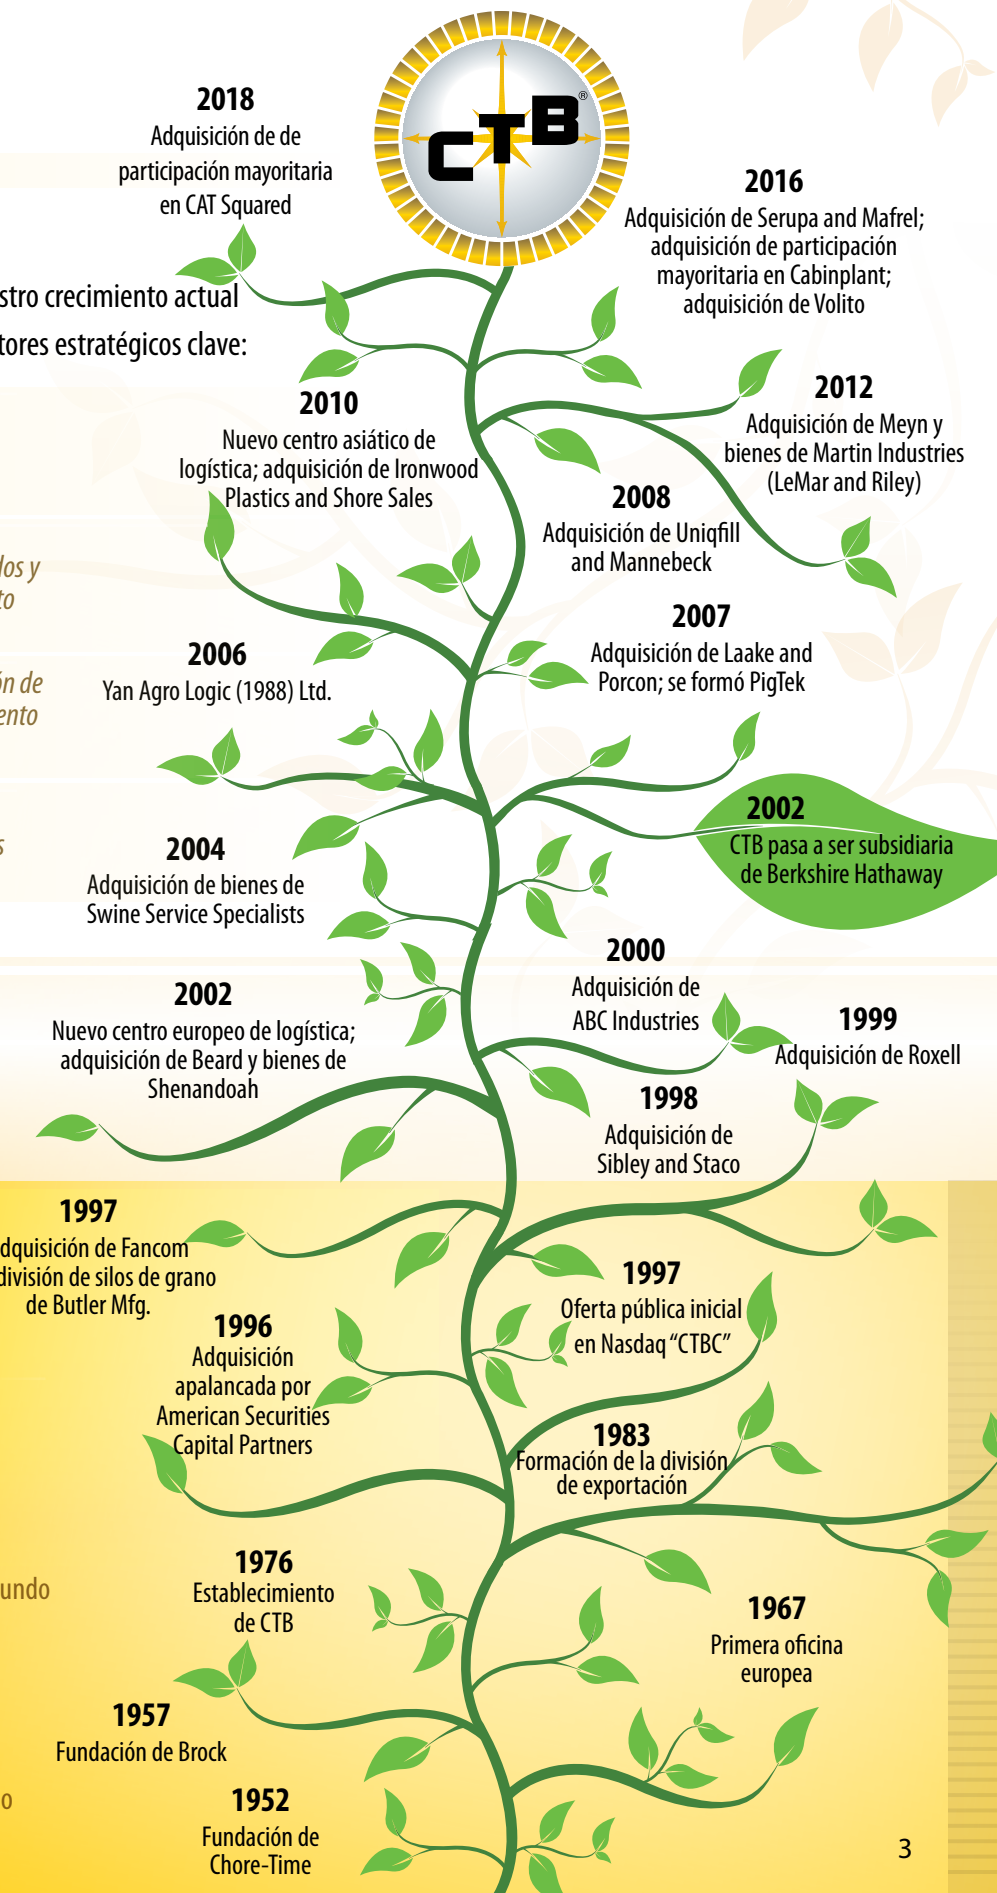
CTB®

2018
Adquisición de de participación mayoritaria en CAT Squared

stro crecimiento actual
tores estratégicos clave:

2016
Adquisición de Serupa and Mafrel; adquisición de participación mayoritaria en Cabinplant; adquisición de Volito

2012
Adquisición de Meyn y bienes de Martin Industries (LeMar and Riley)

2010
Nuevo centro asiático de logística; adquisición de Ironwood Plastics and Shore Sales

2008
Adquisición de Uniqfill and Mannebeck

dos y
to

2007
Adquisición de Laake and Porcon; se formó PigTek

2006
Yan Agro Logic (1988) Ltd.

ón de
ento

2002
CTB pasa a ser subsidiaria de Berkshire Hathaway

s

2004
Adquisición de bienes de Swine Service Specialists

2000
Adquisición de ABC Industries

2002
Nuevo centro europeo de logística; adquisición de Beard y bienes de Shenandoah

1999
Adquisición de Roxell

1998
Adquisición de Sibley and Staco

1997
dquisición de Fancom
división de silos de grano de Butler Mfg.

1997
Oferta pública inicial en Nasdaq "CTBC"

1996
Adquisición apalancada por American Securities Capital Partners

1983
Formación de la división de exportación

undo

1976
Establecimiento de CTB

1967
Primera oficina europea

1957
Fundación de Brock

o

1952
Fundación de Chore-Time

3